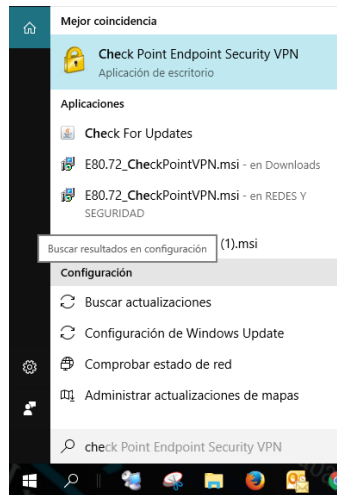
Mejor coincidencia

Check Point Endpoint Security VPN
Aplicación de escritorio

Aplicaciones

Check For Updates

E80.72_CheckPointVPN.msi - en Downloads

E80.72_CheckPointVPN.msi - en REDES Y SEGURIDAD

Buscar resultados en configuración (1).msi

Configuración

Buscar actualizaciones

Configuración de Windows Update

Comprobar estado de red

Administrar actualizaciones de mapas

check Point Endpoint Security VPN